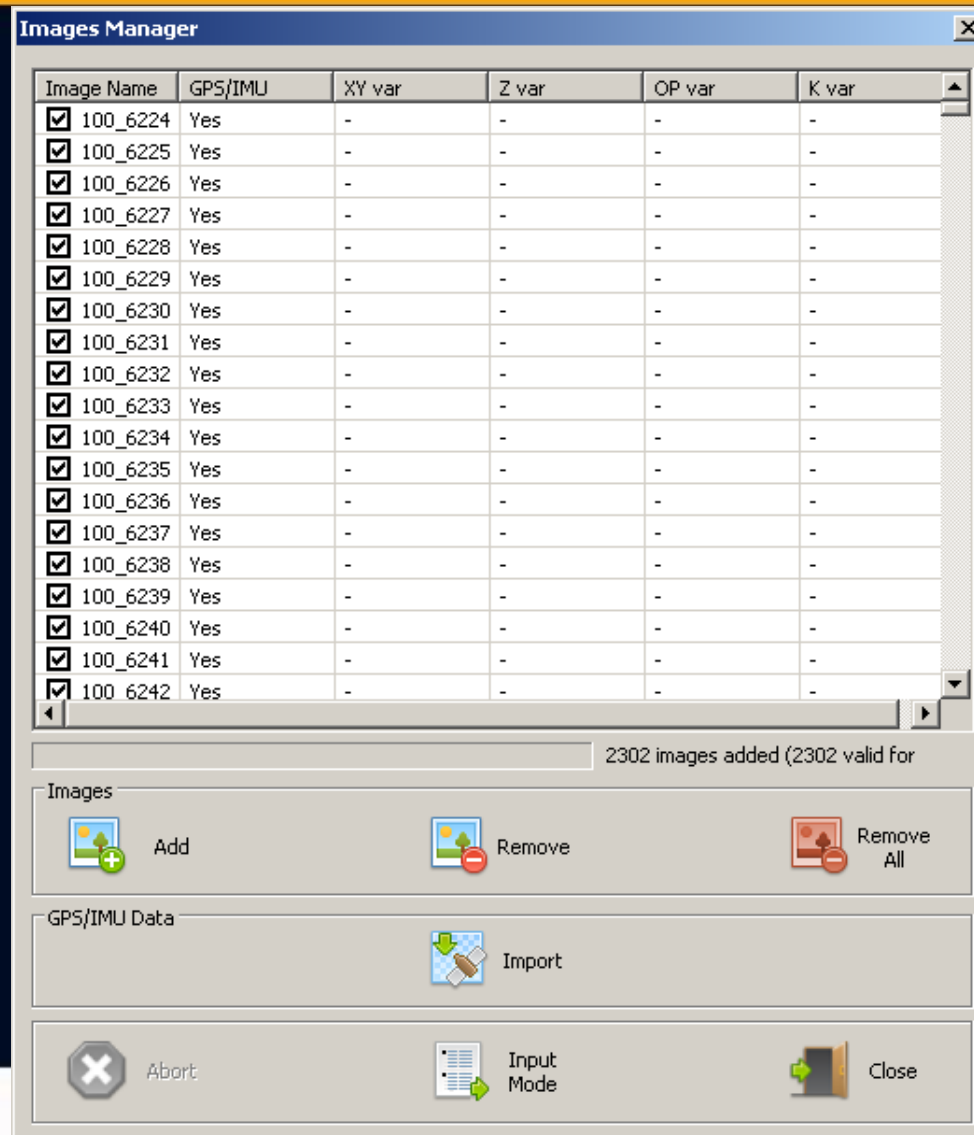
Images Manager

| Image Name | GPS/IMU | XY var | Z var | OP var | K var |
|---|---|---|---|---|---|
| 100_6224 | Yes | - | - | - | - |
| 100_6225 | Yes | - | - | - | - |
| 100_6226 | Yes | - | - | - | - |
| 100_6227 | Yes | - | - | - | - |
| 100_6228 | Yes | - | - | - | - |
| 100_6229 | Yes | - | - | - | - |
| 100_6230 | Yes | - | - | - | - |
| 100_6231 | Yes | - | - | - | - |
| 100_6232 | Yes | - | - | - | - |
| 100_6233 | Yes | - | - | - | - |
| 100_6234 | Yes | - | - | - | - |
| 100_6235 | Yes | - | - | - | - |
| 100_6236 | Yes | - | - | - | - |
| 100_6237 | Yes | - | - | - | - |
| 100_6238 | Yes | - | - | - | - |
| 100_6239 | Yes | - | - | - | - |
| 100_6240 | Yes | - | - | - | - |
| 100_6241 | Yes | - | - | - | - |
| 100_6242 | Yes | - | - | - | - |

2302 images added (2302 valid for

Images
Add
Remove
Remove All

GPS/IMU Data
Import

Abort
Input Mode
Close